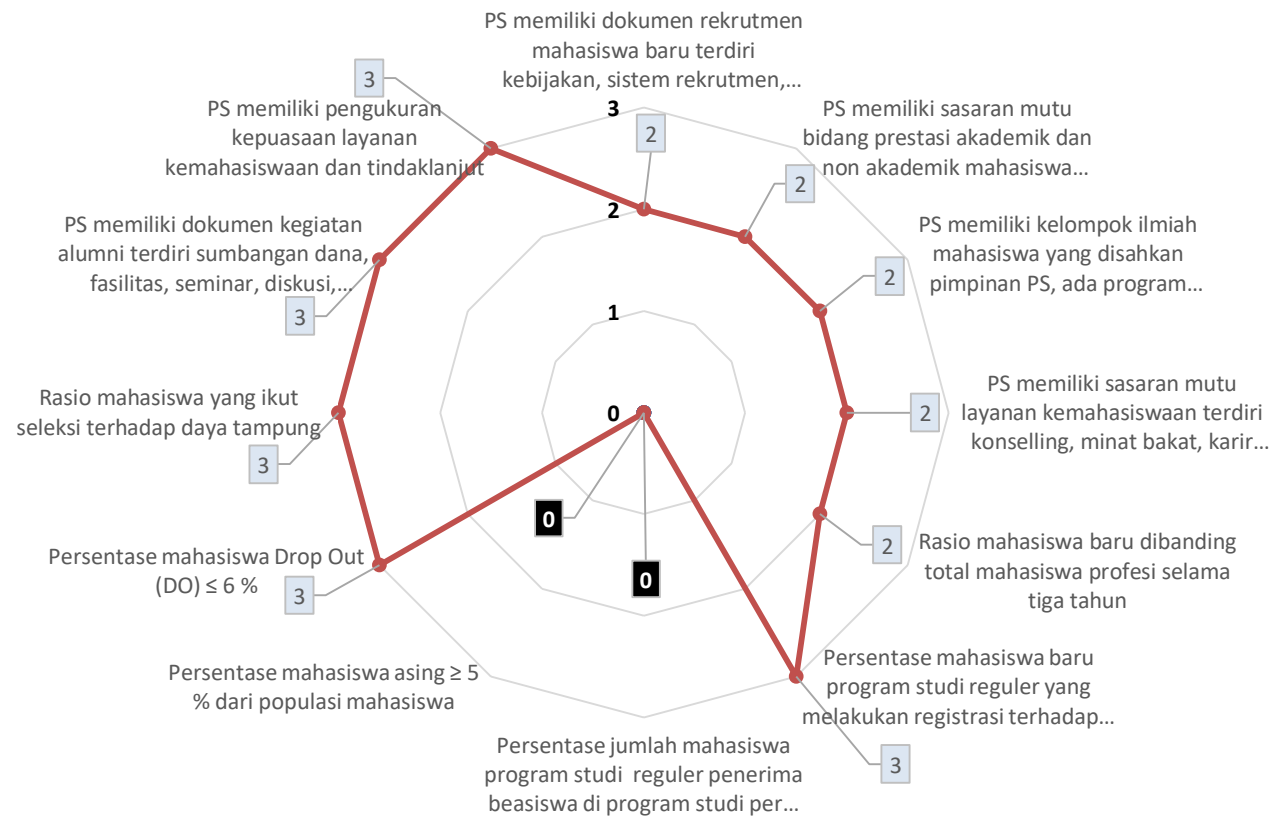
PS memiliki dokumen rekrutmen mahasiswa baru terdiri kebijakan, sistem rekrutmen,…

3

2

1

0

2

PS memiliki sasaran mutu bidang prestasi akademik dan non akademik mahasiswa…

2

PS memiliki kelompok ilmiah mahasiswa yang disahkan pimpinan PS, ada program…

2

PS memiliki sasaran mutu layanan kemahasiswaan terdiri konselling, minat bakat, karir…

2

Rasio mahasiswa baru dibanding total mahasiswa profesi selama tiga tahun

2

Persentase mahasiswa baru program studi reguler yang melakukan registrasi terhadap…

3

Persentase jumlah mahasiswa program studi reguler penerima beasiswa di program studi per…

0

Persentase mahasiswa asing ≥ 5 % dari populasi mahasiswa

0

Persentase mahasiswa Drop Out (DO) ≤ 6 %

3

Rasio mahasiswa yang ikut seleksi terhadap daya tampung

3

PS memiliki dokumen kegiatan alumni terdiri sumbangan dana, fasilitas, seminar, diskusi,…

3

3

PS memiliki pengukuran kepuasaan layanan kemahasiswaan dan tindaklanjut